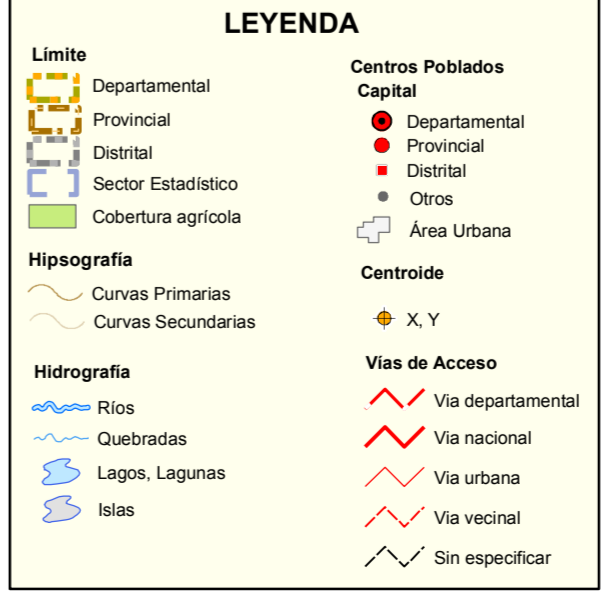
LEYENDA

Límite

Departamental

Provincial

Distrital

Sector Estadístico

Cobertura agrícola

Hipsografía

Curvas Primarias

Curvas Secundarias

Hidrografía

Ríos

Quebradas

Lagos, Lagunas

Islas

Centros Poblados

Capital

Departamental

Provincial

Distrital

Otros

Área Urbana

Centroide

X, Y

Vías de Acceso

Via departamental

Via nacional

Via urbana

Via vecinal

Sin especificar